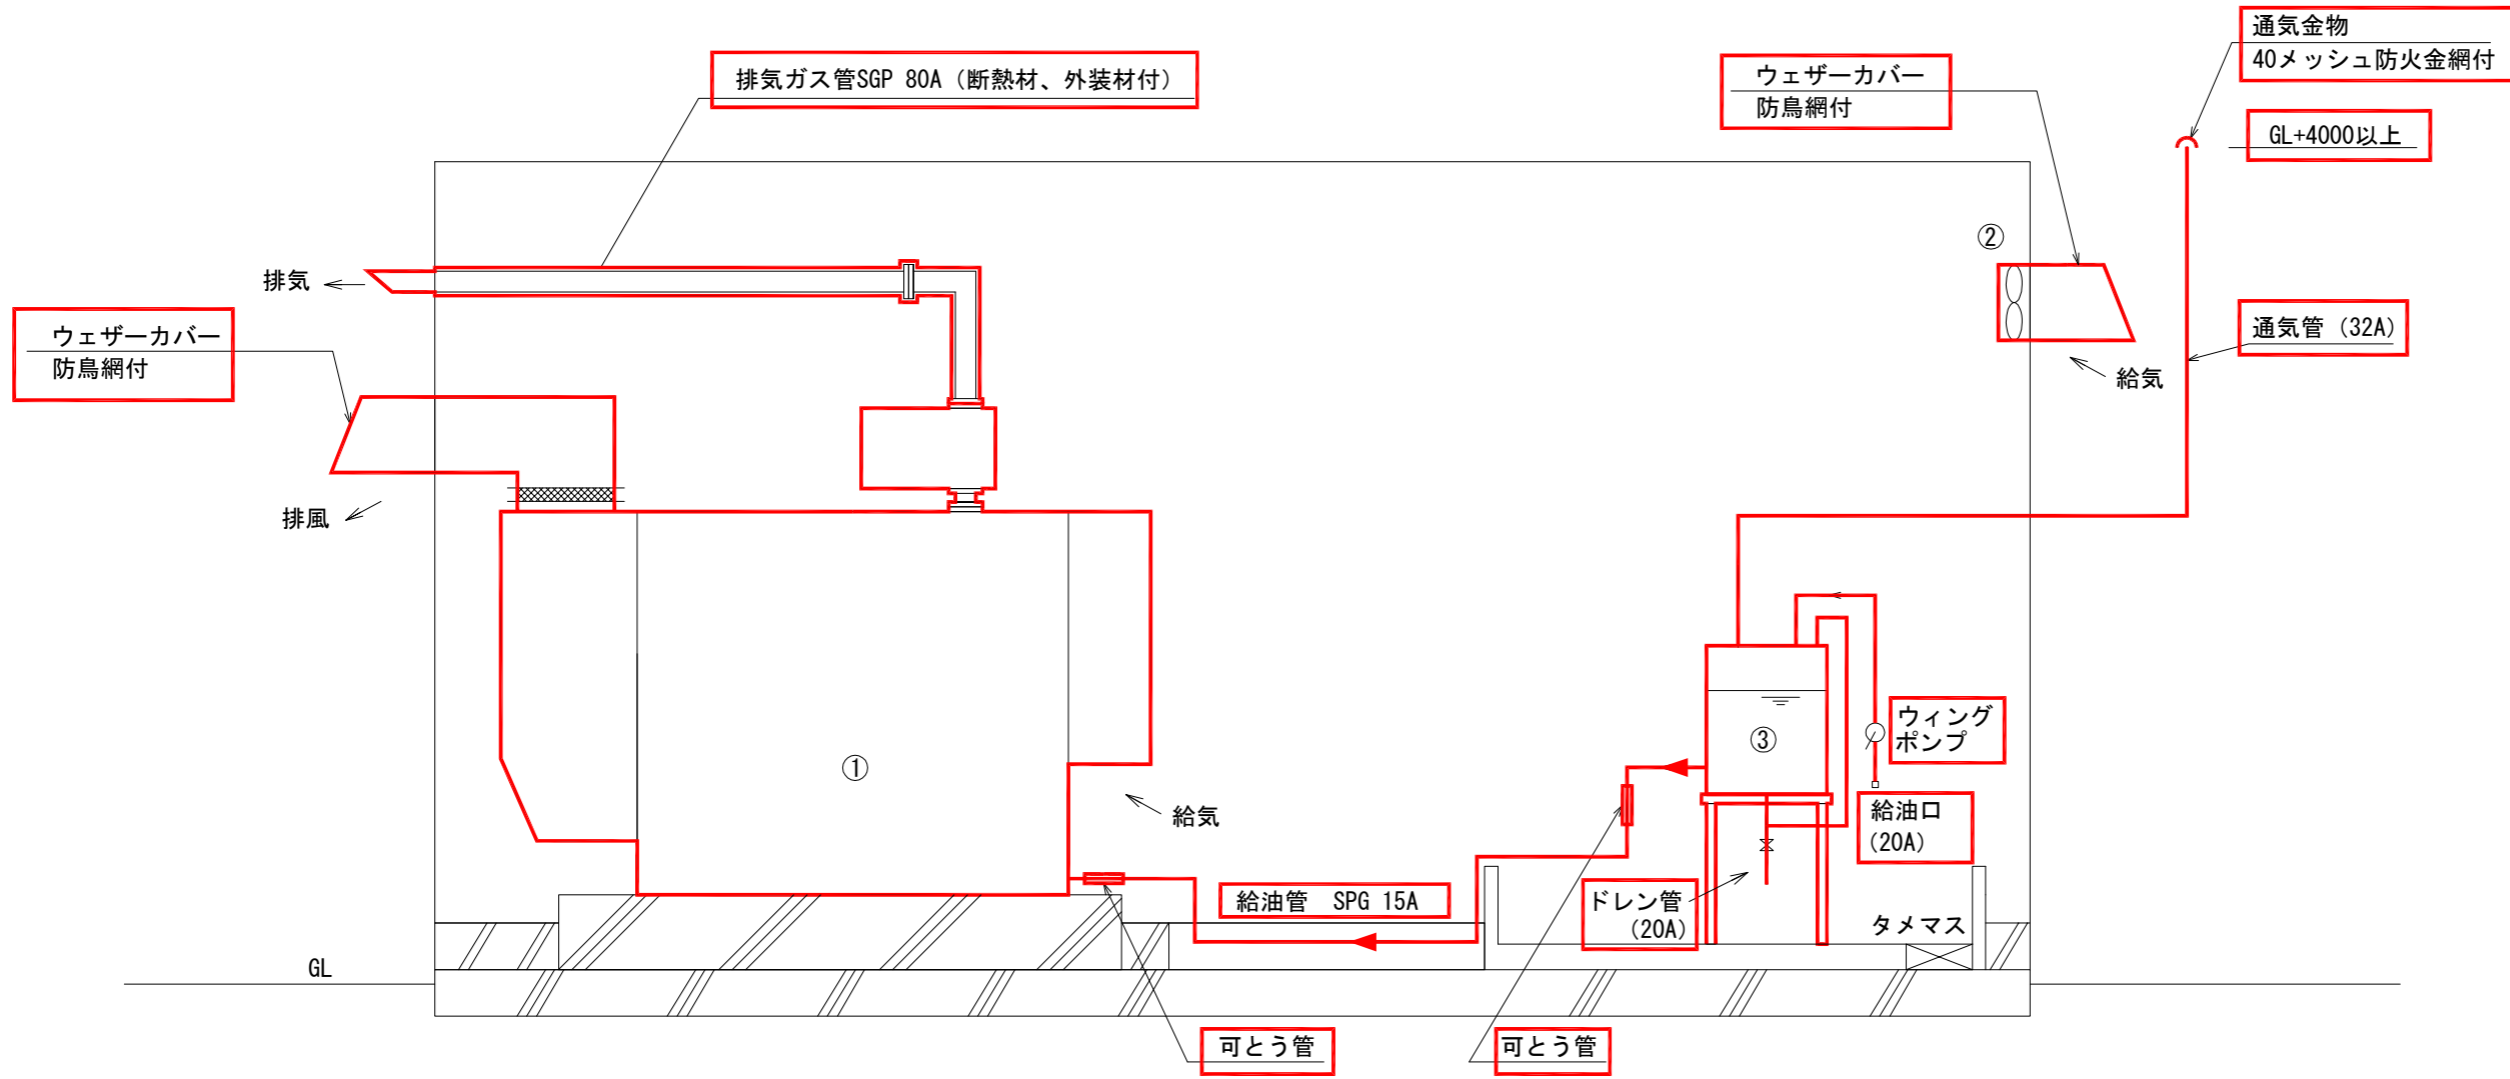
通気金物
40メッシュ防火金網付

排気ガス管SGP 80A（断熱材、外装材付）

ウェザーカバー
防鳥網付

GL+4000以上

②

排気

ウェザーカバー
防鳥網付

通気管（32A）

給気

排風

①

給気

③

ウィング
ポンプ

給油口
(20A)

給油管　SPG 15A

ドレン管
(20A)

タメマス

GL

可とう管

可とう管